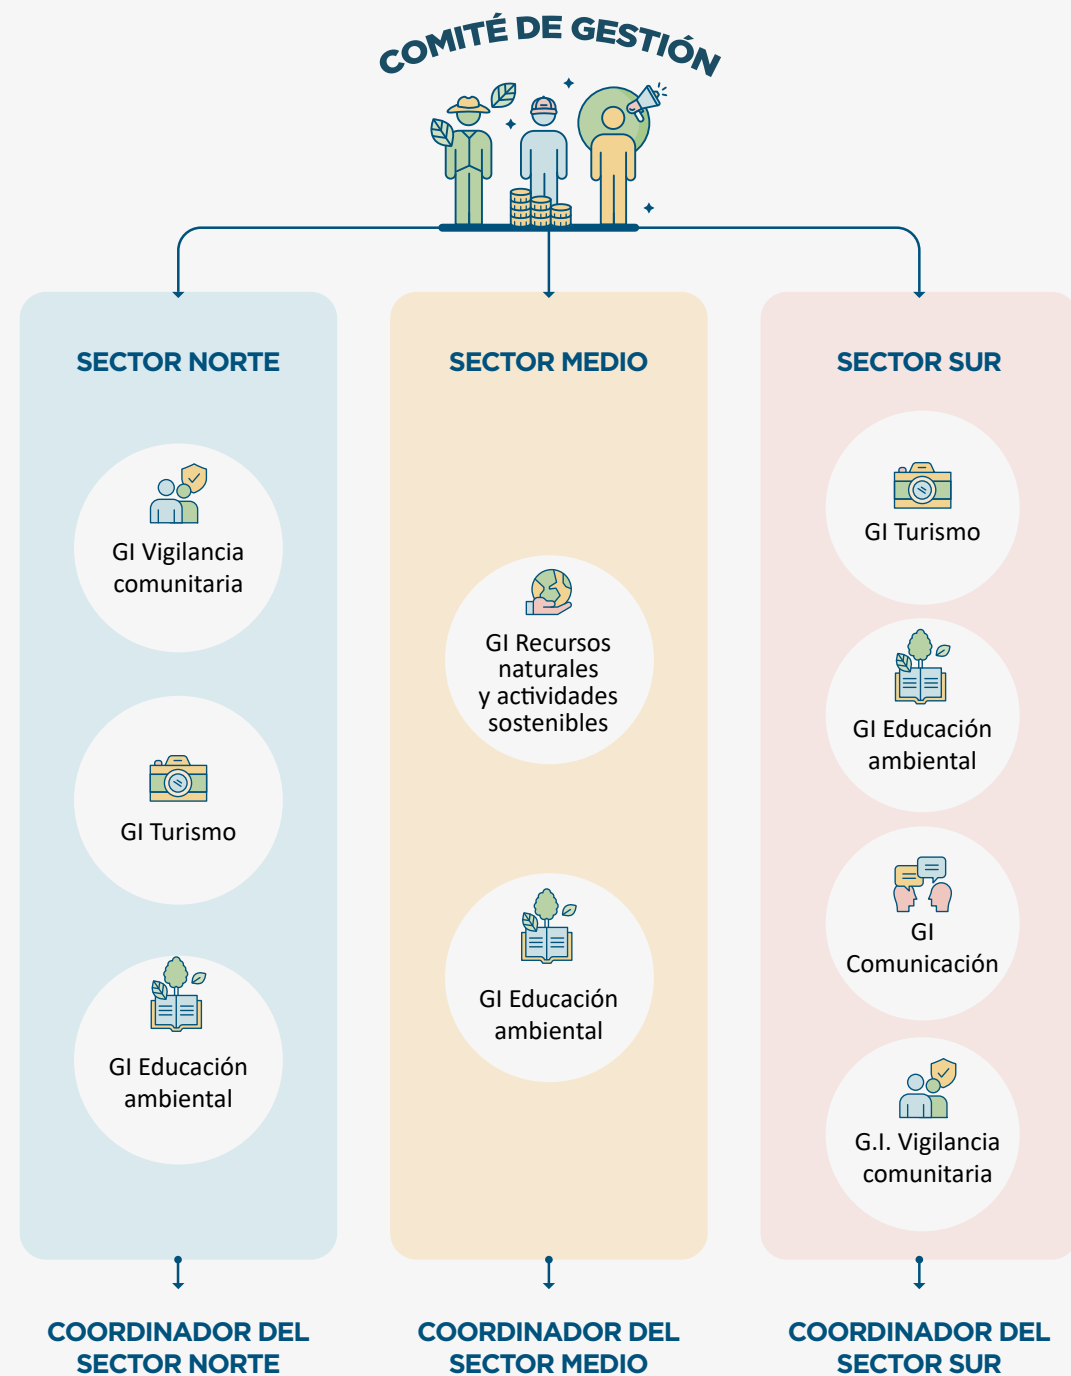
COMITÉ DE GESTIÓN

SECTOR NORTE

GI Vigilancia comunitaria

GI Turismo

GI Educación ambiental

SECTOR MEDIO

GI Recursos naturales y actividades sostenibles

GI Educación ambiental

SECTOR SUR

GI Turismo

GI Educación ambiental

GI Comunicación

G.I. Vigilancia comunitaria

COORDINADOR DEL SECTOR NORTE

COORDINADOR DEL SECTOR MEDIO

COORDINADOR DEL SECTOR SUR